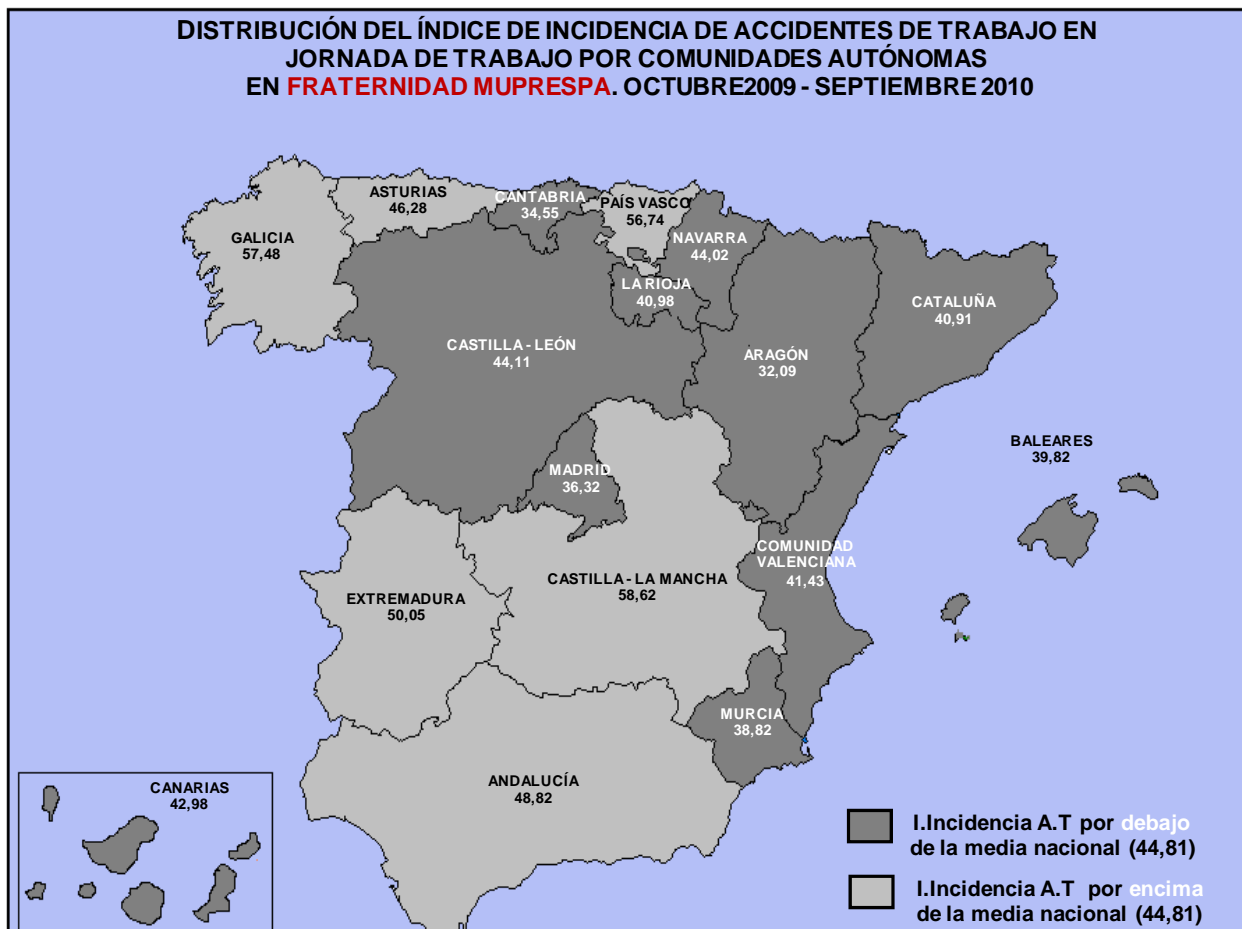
DISTRIBUCIÓN DEL ÍNDICE DE INCIDENCIA DE ACCIDENTES DE TRABAJO EN JORNADA DE TRABAJO POR COMUNIDADES AUTÓNOMAS EN FRATERNIDAD MUPRESPA. OCTUBRE2009 - SEPTIEMBRE 2010

ASTURIAS 46,28
CANTABRIA 34,55
PAÍS VASCO 56,74
GALICIA 57,48
NAVARRA 44,02
LA RIOJA 40,98
CATALUÑA 40,91
CASTILLA - LEÓN 44,11
ARAGÓN 32,09
BALEARES 39,82
MADRID 36,32
COMUNIDAD VALENCIANA 41,43
EXTREMADURA 50,05
CASTILLA - LA MANCHA 58,62
MURCIA 38,82
CANARIAS 42,98
ANDALUCÍA 48,82

I.Incidencia A.T por debajo de la media nacional (44,81)

I.Incidencia A.T por encima de la media nacional (44,81)